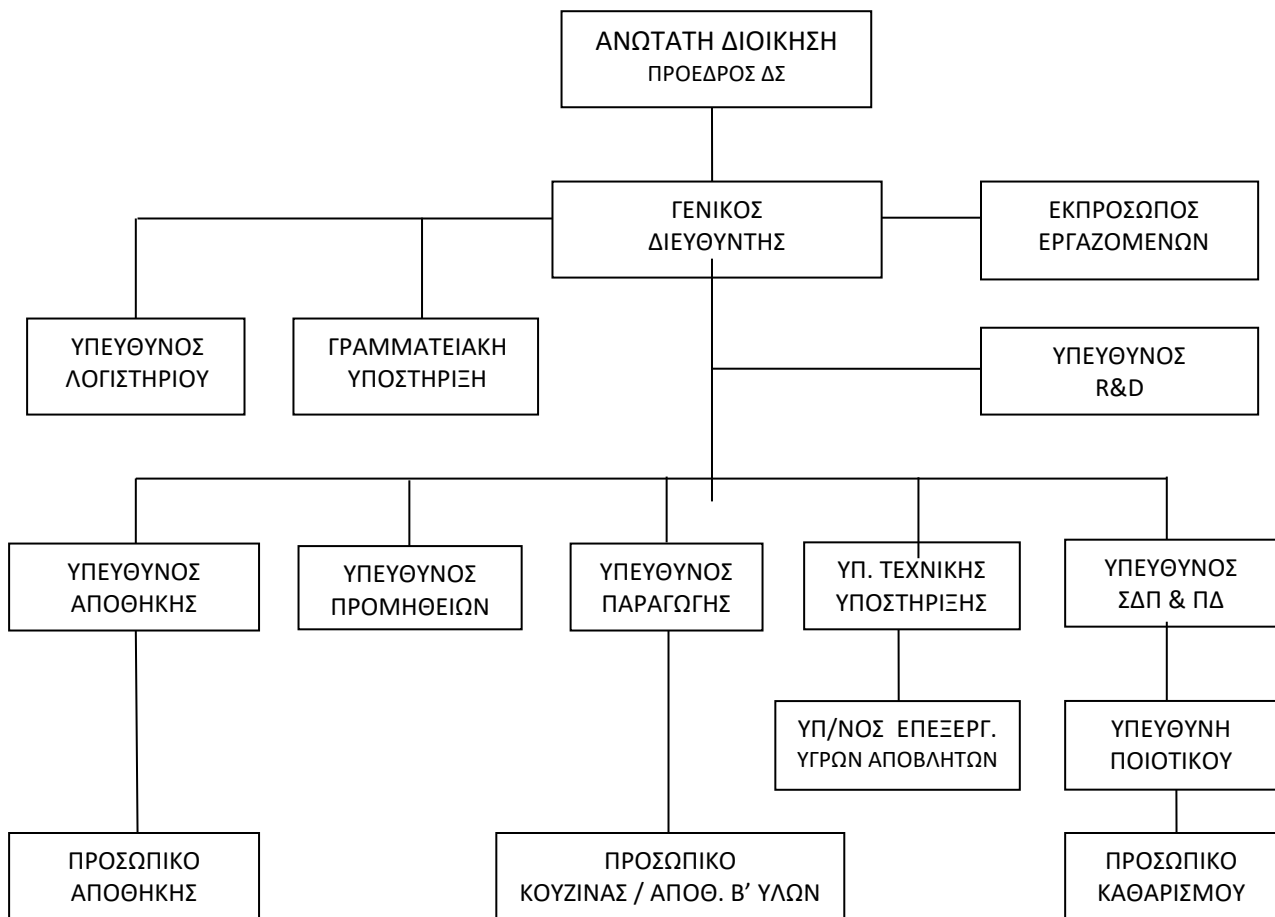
ΑΝΩΤΑΤΗ ΔΙΟΙΚΗΣΗ
ΠΡΟΕΔΡΟΣ ΔΣ

ΓΕΝΙΚΟΣ ΔΙΕΥΘΥΝΤΗΣ

ΕΚΠΡΟΣΩΠΟΣ ΕΡΓΑΖΟΜΕΝΩΝ

ΥΠΕΥΘΥΝΟΣ ΛΟΓΙΣΤΗΡΙΟΥ

ΓΡΑΜΜΑΤΕΙΑΚΗ ΥΠΟΣΤΗΡΙΞΗ

ΥΠΕΥΘΥΝΟΣ R&D

ΥΠΕΥΘΥΝΟΣ ΑΠΟΘΗΚΗΣ

ΥΠΕΥΘΥΝΟΣ ΠΡΟΜΗΘΕΙΩΝ

ΥΠΕΥΘΥΝΟΣ ΠΑΡΑΓΩΓΗΣ

ΥΠ. ΤΕΧΝΙΚΗΣ ΥΠΟΣΤΗΡΙΞΗΣ

ΥΠΕΥΘΥΝΟΣ ΣΔΠ & ΠΔ

ΥΠ/ΝΟΣ ΕΠΕΞΕΡΓ. ΥΓΡΩΝ ΑΠΟΒΛΗΤΩΝ

ΥΠΕΥΘΥΝΗ ΠΟΙΟΤΙΚΟΥ

ΠΡΟΣΩΠΙΚΟ ΑΠΟΘΗΚΗΣ

ΠΡΟΣΩΠΙΚΟ ΚΟΥΖΙΝΑΣ / ΑΠΟΘ. Β' ΥΛΩΝ

ΠΡΟΣΩΠΙΚΟ ΚΑΘΑΡΙΣΜΟΥ